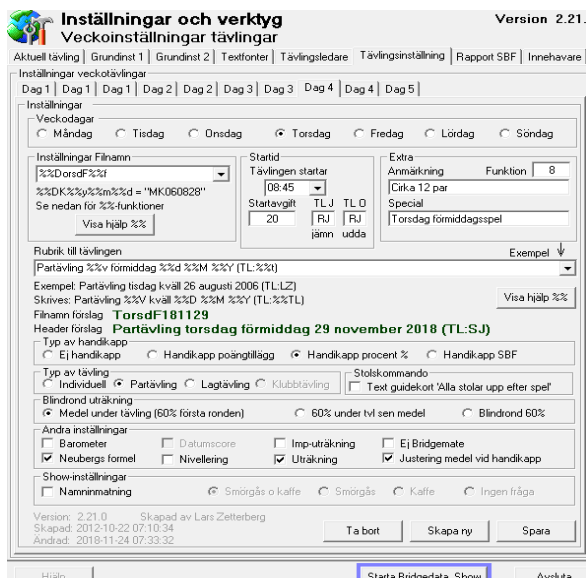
Inställningar och verktyg
Veckoinställningar tävlingar
Version 2.21.

Aktuell tävling | Grundinst 1 | Grundinst 2 | Textfonter | Tävlingsledare | Tävlingsinställning | Rapport SBF | Innehavare

Inställningar veckotävlingar
Dag 1 | Dag 1 | Dag 1 | Dag 2 | Dag 2 | Dag 3 | Dag 3 | Dag 4 | Dag 4 | Dag 5

Inställningar
Veckodagar
Måndag Tisdag Onsdag Torsdag Fredag Lördag Söndag

Inställningar Filnamn
%%DorsdF%%f
%%DK%%y%%m%%d = "MK060828"
Se nedan för %%-funktioner
Visa hjälp %%

Startid
Tävlingen startar
08:45
Startavgift
20
TL J
RJ
TL O
RJ
jämn udda

Extra
Anmärkning
Funktion 8
Cirka 12 par
Special
Torsdag förmiddagsspel

Rubrik till tävlingen
Exempel
Partävling %%v förmiddag %%d %%M %%Y (TL:%%t)
Exempel: Partävling tisdag kväll 26 augusti 2006 (TL:LZ)
Skrives: Partävling %%V kväll %%D %%M %%Y (TL:%%TL)
Visa hjälp %%
Filnamn förslag TorsdF181129
Header förslag Partävling torsdag förmiddag 29 november 2018 (TL:SJ)

Typ av handikapp
Ej handikapp Handikapp poängtillägg Handikapp procent % Handikapp SBF

Typ av tävling
Individuell Partävling Lagtävling Klubbtävling
Stolskommando
Text guidekort 'Alla stolar upp efter spel'

Blindrond uträkning
Medel under tävling (60% första ronden) 60% under tvl sen medel Blindrond 60%

Andra inställningar
Barometer Datumscore Imp-uträkning Ej Bridgemate
Neubergs formel Nivellering Uträkning Justering medel vid handikapp

Show-inställningar
Namninmatning Smörgås o kaffe Smörgås Kaffe Ingen fråga

Version: 2.21.0 Skapad av Lars Zetterberg
Skapad: 2012-10-22 07:10:34
Ändrad: 2018-11-24 07:33:32
Ta bort
Skapa ny
Spara

Hjälp
Starta Bridgedata Show
Avsluta